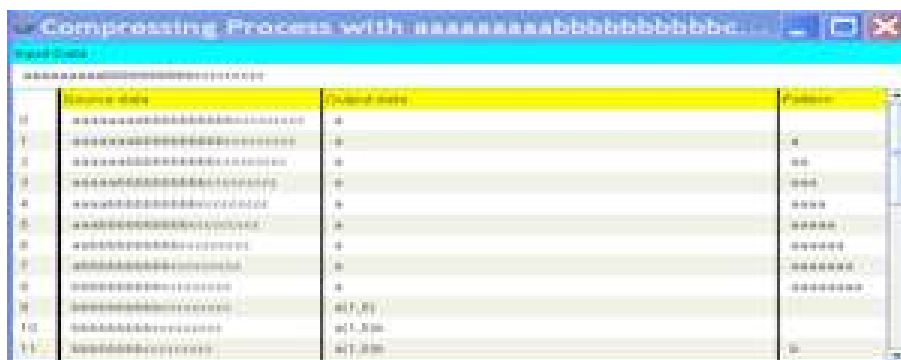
Compressing Process with aaaaaaaaabbbbbbbbbbc...

Input Data

aaaaaaaaabbbbbbbbbbcccccccccc

| | Source data | Output data | Pattern |
|---|---|---|---|
| 0 | aaaaaaaaabbbbbbbbbbcccccccccc | a | |
| 1 | aaaaaaaabbbbbbbbbbcccccccccc | a | a |
| 2 | aaaaaaabbbbbbbbbbcccccccccc | a | aa |
| 3 | aaaaaabbbbbbbbbbcccccccccc | a | aaa |
| 4 | aaaaabbbbbbbbbbcccccccccc | a | aaaa |
| 5 | aaaabbbbbbbbbbcccccccccc | a | aaaaa |
| 6 | aaabbbbbbbbbbcccccccccc | a | aaaaaa |
| 7 | aabbbbbbbbbbcccccccccc | a | aaaaaaa |
| 8 | abbbbbbbbbbcccccccccc | a | aaaaaaaa |
| 9 | bbbbbbbbbbcccccccccc | a(1,8) | |
| 10 | bbbbbbbbbcccccccccc | a(1,8)b | |
| 11 | bbbbbbbbcccccccccc | a(1,8)b | b |